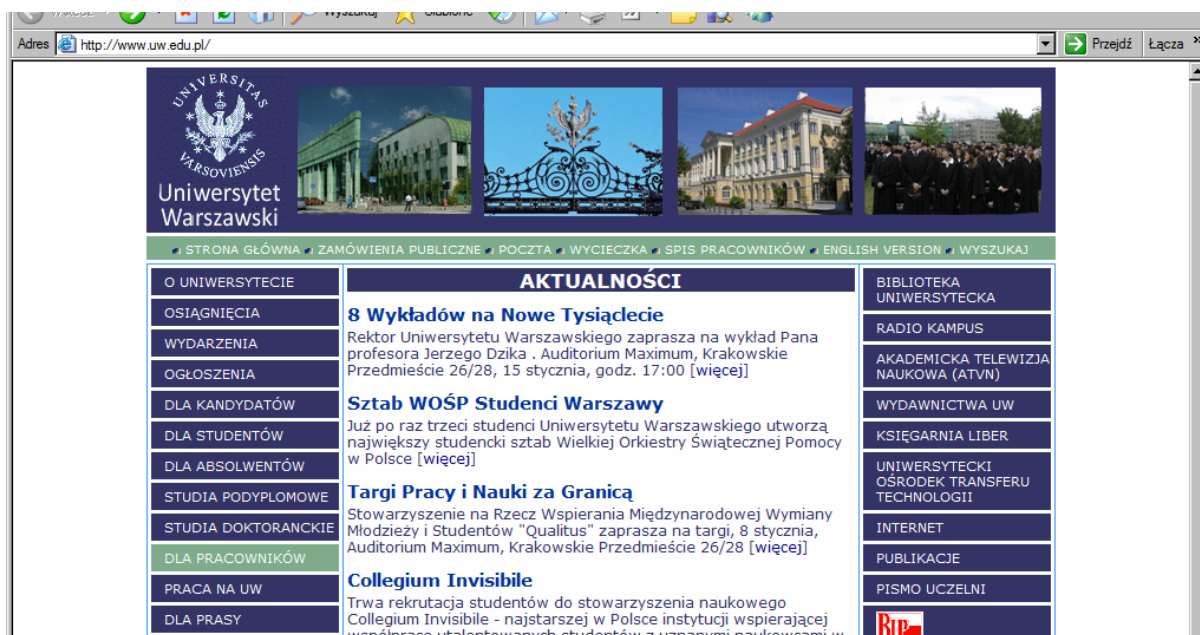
Wstecz Wyszukaj Ulubione

Adres http://www.uw.edu.pl/ Przejdź Łącza

UNIVERSITAS VARSOVIENSIS
Uniwersytet Warszawski

STRONA GŁÓWNA ZAMÓWIENIA PUBLICZNE POCZTA WYCIECZKA SPIS PRACOWNIKÓW ENGLISH VERSION WYSZUKAJ

O UNIWERSYTECIE
OSIĄGNIĘCIA
WYDARZENIA
OGŁOSZENIA
DLA KANDYDATÓW
DLA STUDENTÓW
DLA ABSOLWENTÓW
STUDIA PODYPLOMOWE
STUDIA DOKTORANCKIE
DLA PRACOWNIKÓW
PRACA NA UW
DLA PRASY

AKTUALNOŚCI

8 Wykładów na Nowe Tysiąclecie
Rektor Uniwersytetu Warszawskiego zaprasza na wykład Pana profesora Jerzego Dzika . Auditorium Maximum, Krakowskie Przedmieście 26/28, 15 stycznia, godz. 17:00 [więcej]

Sztab WOŚP Studenci Warszawy
Już po raz trzeci studenci Uniwersytetu Warszawskiego utworzą największy studencki sztab Wielkiej Orkiestry Świątecznej Pomocy w Polsce [więcej]

Targi Pracy i Nauki za Granicą
Stowarzyszenie na Rzecz Wspierania Międzynarodowej Wymiany Młodzieży i Studentów "Qualitus" zaprasza na targi, 8 stycznia, Auditorium Maximum, Krakowskie Przedmieście 26/28 [więcej]

Collegium Invisibile
Trwa rekrutacja studentów do stowarzyszenia naukowego Collegium Invisibile - najstarszej w Polsce instytucji wspierającej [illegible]

BIBLIOTEKA UNIWERSYTECKA
RADIO KAMPUS
AKADEMICKA TELEWIZJA NAUKOWA (ATVN)
WYDAWNICTWA UW
KSIĘGARNIA LIBER
UNIWERSYTECKI OŚRODEK TRANSFERU TECHNOLOGII
INTERNET
PUBLIKACJE
PISMO UCZELNI
BIP